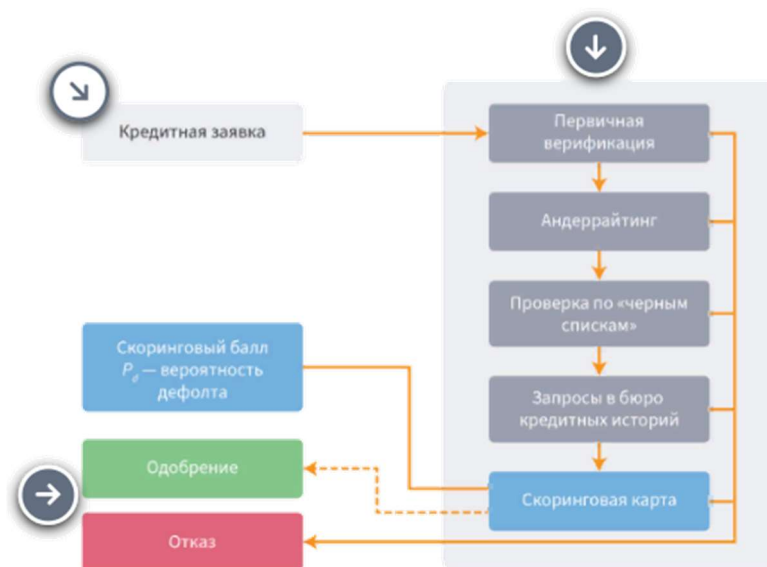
Кредитная заявка

Первичная верификация

Андеррайтинг

Проверка по «черным спискам»

Запросы в бюро кредитных историй

Скоринговая карта

Скоринговый балл $P_d$ — вероятность дефолта

Одобрение

Отказ